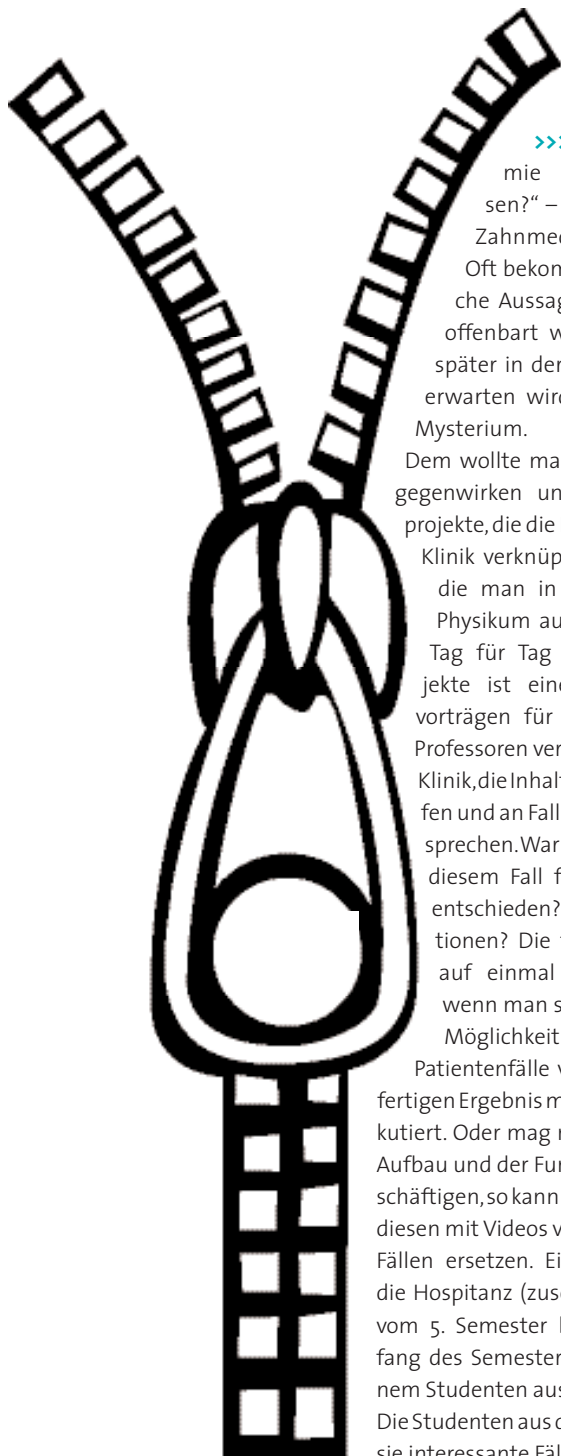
>>›
mie
sen?" –
Zahnmed
Oft bekon
che Aussag
offenbart w
später in der
erwarten wird
Mysterium.
Dem wollte ma
gegenwirken un
projekte, die die
Klinik verknüp
die man in
Physikum au
Tag für Tag
jekte ist eine
vorträgen für
Professoren ver
Klinik, die Inhal
fen und an Fall
sprechen. War
diesem Fall f
entschieden?
tionen? Die
auf einmal
wenn man s
Möglichkeit
Patientenfälle v
fertigen Ergebnis m
kutiert. Oder mag
Aufbau und der Fu
schäftigen, so kann
diesen mit Videos v
Fällen ersetzen. Ei
die Hospitanz (zus
vom 5. Semester
fang des Semester
nem Studenten aus
Die Studenten aus
sie interessante Fä